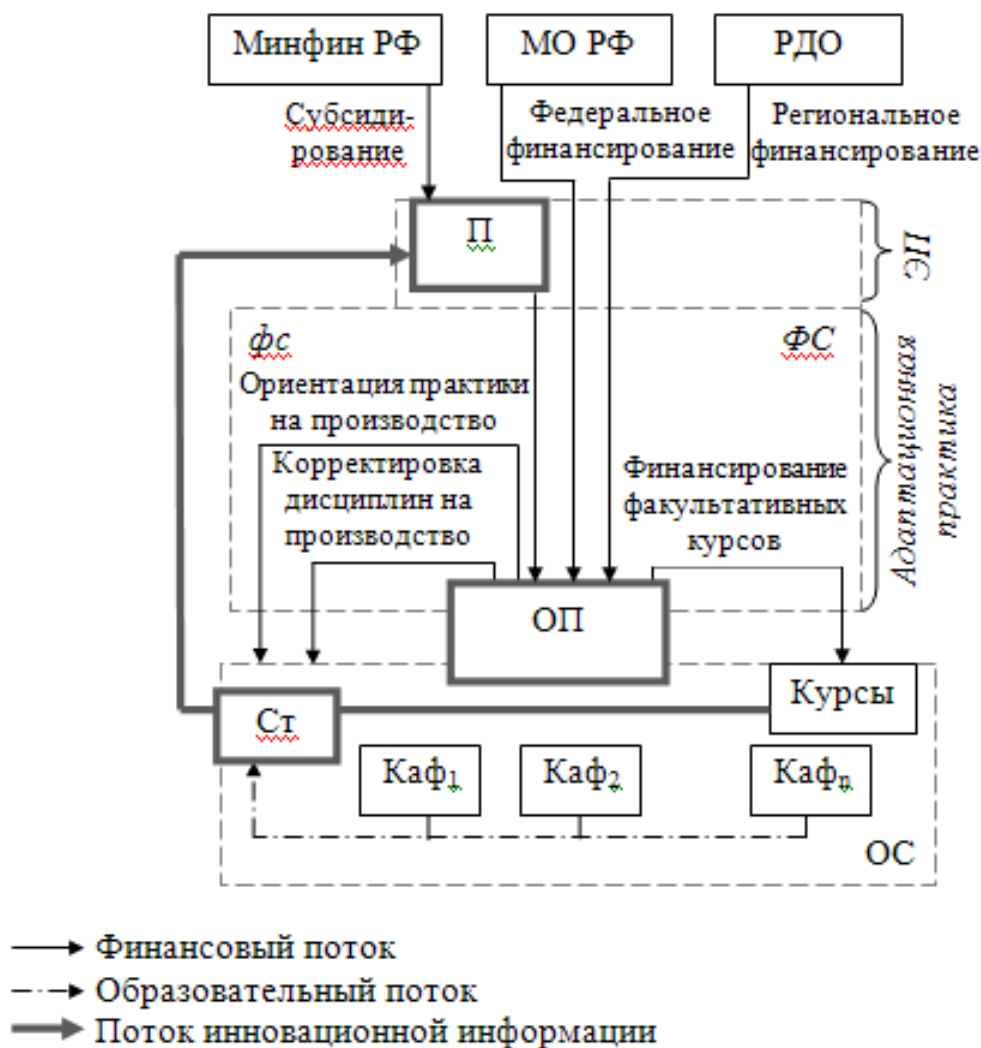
Минфин РФ

МО РФ

РДО

Субсидирование

Федеральное финансирование

Региональное финансирование

П

ЭП

фс

ФС

Ориентация практики на производство

Корректировка дисциплин на производство

Финансирование факультативных курсов

Адаптационная практика

ОП

Ст

Курсы

Каф$_1$

Каф$_2$

Каф$_n$

ОС

Финансовый поток

Образовательный поток

Поток инновационной информации